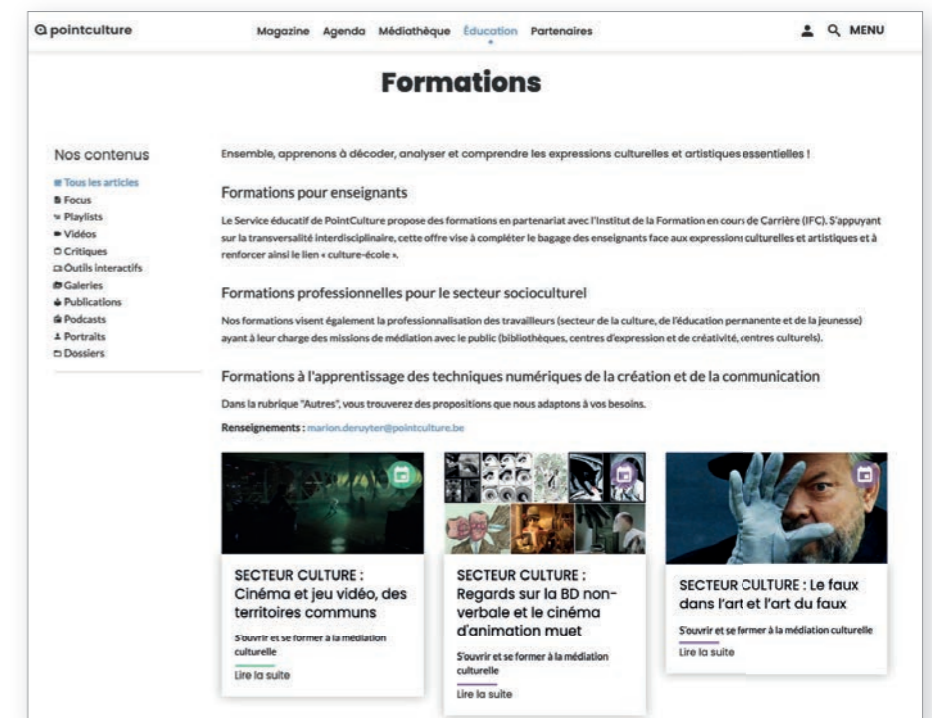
pointculture

Magazine Agenda Médiathèque Éducation Partenaires

MENU

Formations

Nos contenus

Tous les articles
Focus
Playlists
Vidéos
Critiques
Outils interactifs
Galeries
Publications
Podcasts
Portraits
Dossiers

Ensemble, apprenons à décoder, analyser et comprendre les expressions culturelles et artistiques essentielles !

Formations pour enseignants

Le Service éducatif de PointCulture propose des formations en partenariat avec l'Institut de la Formation en cours de Carrière (IFC). S'appuyant sur la transversalité interdisciplinaire, cette offre vise à compléter le bagage des enseignants face aux expressions culturelles et artistiques et à renforcer ainsi le lien « culture-école ».

Formations professionnelles pour le secteur socioculturel

Nos formations visent également la professionnalisation des travailleurs (secteur de la culture, de l'éducation permanente et de la jeunesse) ayant à leur charge des missions de médiation avec le public (bibliothèques, centres d'expression et de créativité, centres culturels).

Formations à l'apprentissage des techniques numériques de la création et de la communication

Dans la rubrique "Autres", vous trouverez des propositions que nous adaptons à vos besoins.

Renseignements : marion.deruyter@pointculture.be

SECTEUR CULTURE : Cinéma et jeu vidéo, des territoires communs

S'ouvrir et se former à la médiation culturelle

Lire la suite

SECTEUR CULTURE : Regards sur la BD non-verbale et le cinéma d'animation muet

S'ouvrir et se former à la médiation culturelle

Lire la suite

SECTEUR CULTURE : Le faux dans l'art et l'art du faux

S'ouvrir et se former à la médiation culturelle

Lire la suite